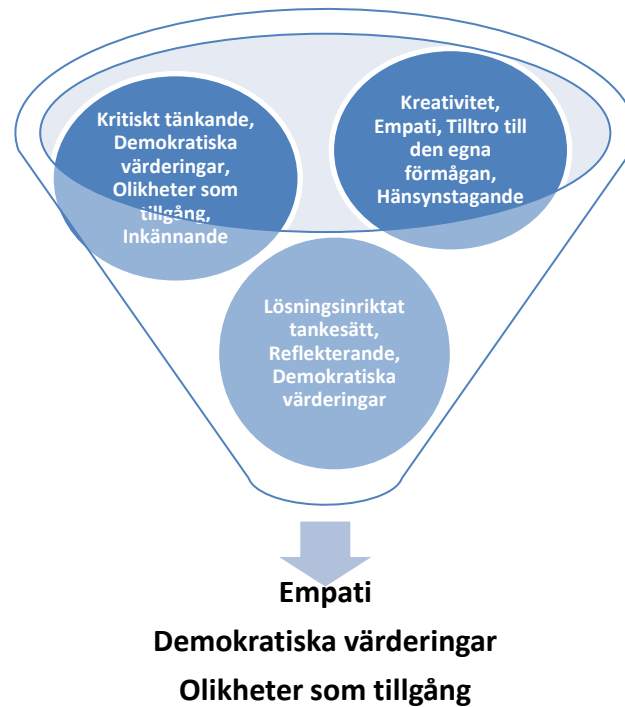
Kritiskt tänkande, Demokratiska värderingar, Olikheter som tillgång, Inkännande

Kreativitet, Empati, Tilltro till den egna förmågan, Hänsynstagande

Lösningsinriktat tankesätt, Reflekterande, Demokratiska värderingar

Empati
Demokratiska värderingar
Olikheter som tillgång